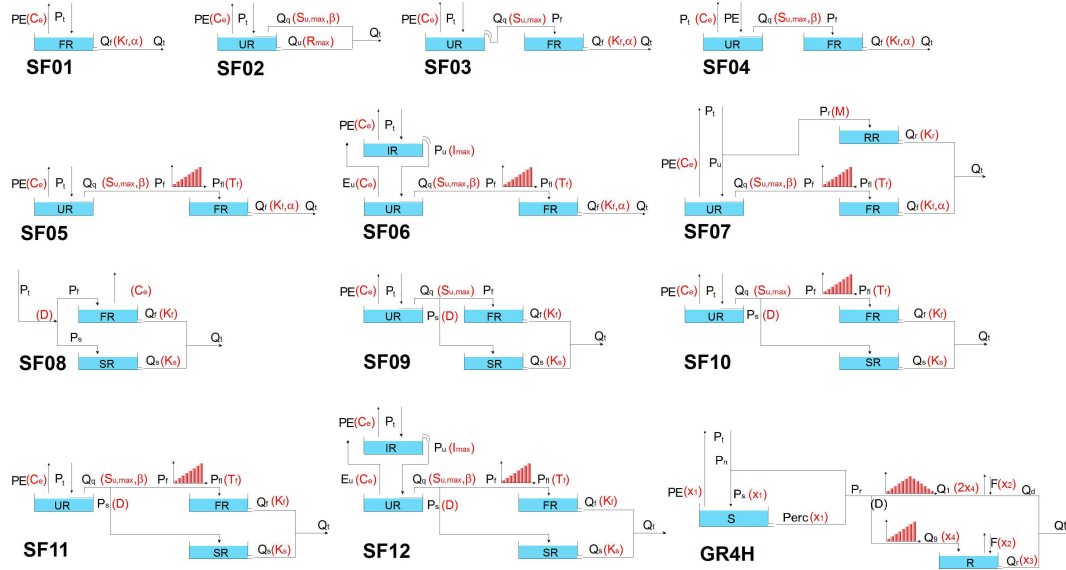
PE($C_e$) $P_t$ FR $Q_f(K_f,\alpha)$ $Q_t$
SF01

PE($C_e$) $P_t$ UR $Q_q(S_{u,max},\beta)$ $Q_u(R_{max})$ $Q_t$
SF02

PE($C_e$) $P_t$ UR $Q_q(S_{u,max})$ $P_f$ FR $Q_f(K_f,\alpha)$ $Q_t$
SF03

$P_t$ ($C_e$) PE UR $Q_q(S_{u,max},\beta)$ $P_f$ FR $Q_f(K_f,\alpha)$ $Q_t$
SF04

PE($C_e$) $P_t$ UR $Q_q(S_{u,max},\beta)$ $P_f$ $P_{fl}(T_f)$ FR $Q_f(K_f,\alpha)$ $Q_t$
SF05

PE($C_e$) $P_t$ IR $P_u(I_{max})$ $E_u(C_e)$ UR $Q_q(S_{u,max},\beta)$ $P_f$ $P_{fl}(T_f)$ FR $Q_f(K_f,\alpha)$ $Q_t$
SF06

$P_t$ PE($C_e$) $P_u$ $P_r(M)$ RR $Q_r(K_r)$ $Q_t$ UR $Q_q(S_{u,max},\beta)$ $P_f$ $P_{fl}(T_f)$ FR $Q_f(K_f,\alpha)$
SF07

$P_t$ $P_f$ ($C_e$) (D) FR $Q_f(K_f)$ $P_s$ $Q_t$ SR $Q_s(K_s)$
SF08

PE($C_e$) $P_t$ UR $Q_q(S_{u,max})$ $P_f$ $P_s$(D) FR $Q_f(K_f)$ $Q_t$ SR $Q_s(K_s)$
SF09

PE($C_e$) $P_t$ UR $Q_q(S_{u,max})$ $P_f$ $P_{fl}(T_f)$ $P_s$(D) FR $Q_f(K_f)$ $Q_t$ SR $Q_s(K_s)$
SF10

PE($C_e$) $P_t$ UR $Q_q(S_{u,max},\beta)$ $P_f$ $P_{fl}(T_f)$ $P_s$(D) FR $Q_f(K_f)$ $Q_t$ SR $Q_s(K_s)$
SF11

PE($C_e$) $P_t$ IR $P_u(I_{max})$ $E_u(C_e)$ UR $Q_q(S_{u,max},\beta)$ $P_f$ $P_{fl}(T_f)$ $P_s$(D) FR $Q_f(K_f)$ $Q_t$ SR $Q_s(K_s)$
SF12

$P_t$ $P_n$ PE($x_1$) $P_s(x_1)$ S Perc($x_1$) $P_r$ (D) $Q_1(2x_4)$ F($x_2$) $Q_d$ $Q_9(x_4)$ F($x_2$) R $Q_r(x_3)$ Qt
GR4H